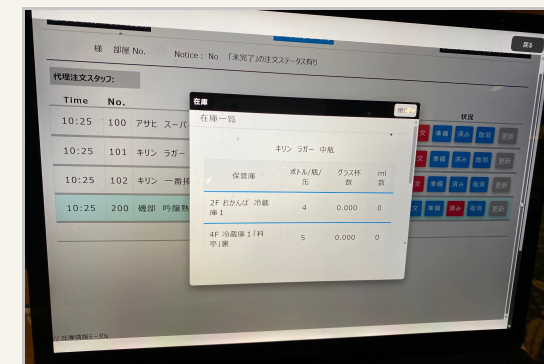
戻る

様 部屋 No. Notice : No 「未完了」の注文ステータス有り

代理注文スタッフ:

| Time | No. | | 状況 |
|---|---|---|---|
| 10:25 | 100 | アサヒ スーパー | 文 準備 済み 取消 更新 |
| 10:25 | 101 | キリン ラガー | 文 準備 済み 取消 更新 |
| 10:25 | 102 | キリン 一番搾 | 文 準備 済み 取消 更新 |
| 10:25 | 200 | 磯部 吟醸熟 | 文 準備 済み 取消 更新 |

在庫

閉じる

在庫一覧

キリン ラガー 中瓶

| 保管庫 | ボトル/瓶/缶 | グラス杯数 | ml数 |
|---|---|---|---|
| 2F おかんば 冷蔵庫1 | 4 | 0.000 | 0 |
| 4F 冷蔵庫1「料亭」裏 | 5 | 0.000 | 0 |

在庫情報テーブル